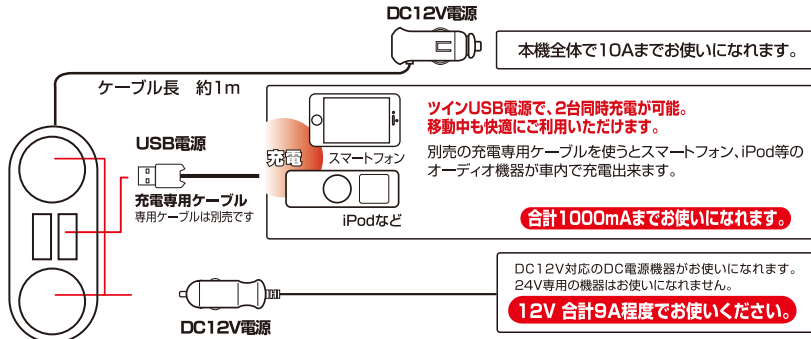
DC12V電源

本機全体で10Aまでお使いになれます。

ケーブル長　約1m

ツインUSB電源で、2台同時充電が可能。
移動中も快適にご利用いただけます。

充電

スマートフォン

別売の充電専用ケーブルを使うとスマートフォン、iPod等のオーディオ機器が車内で充電出来ます。

iPodなど

合計1000mAまでお使いになれます。

USB電源

充電専用ケーブル
専用ケーブルは別売です

DC12V対応のDC電源機器がお使いになれます。
24V専用の機器はお使いになれません。

12V 合計9A程度でお使いください。

DC12V電源